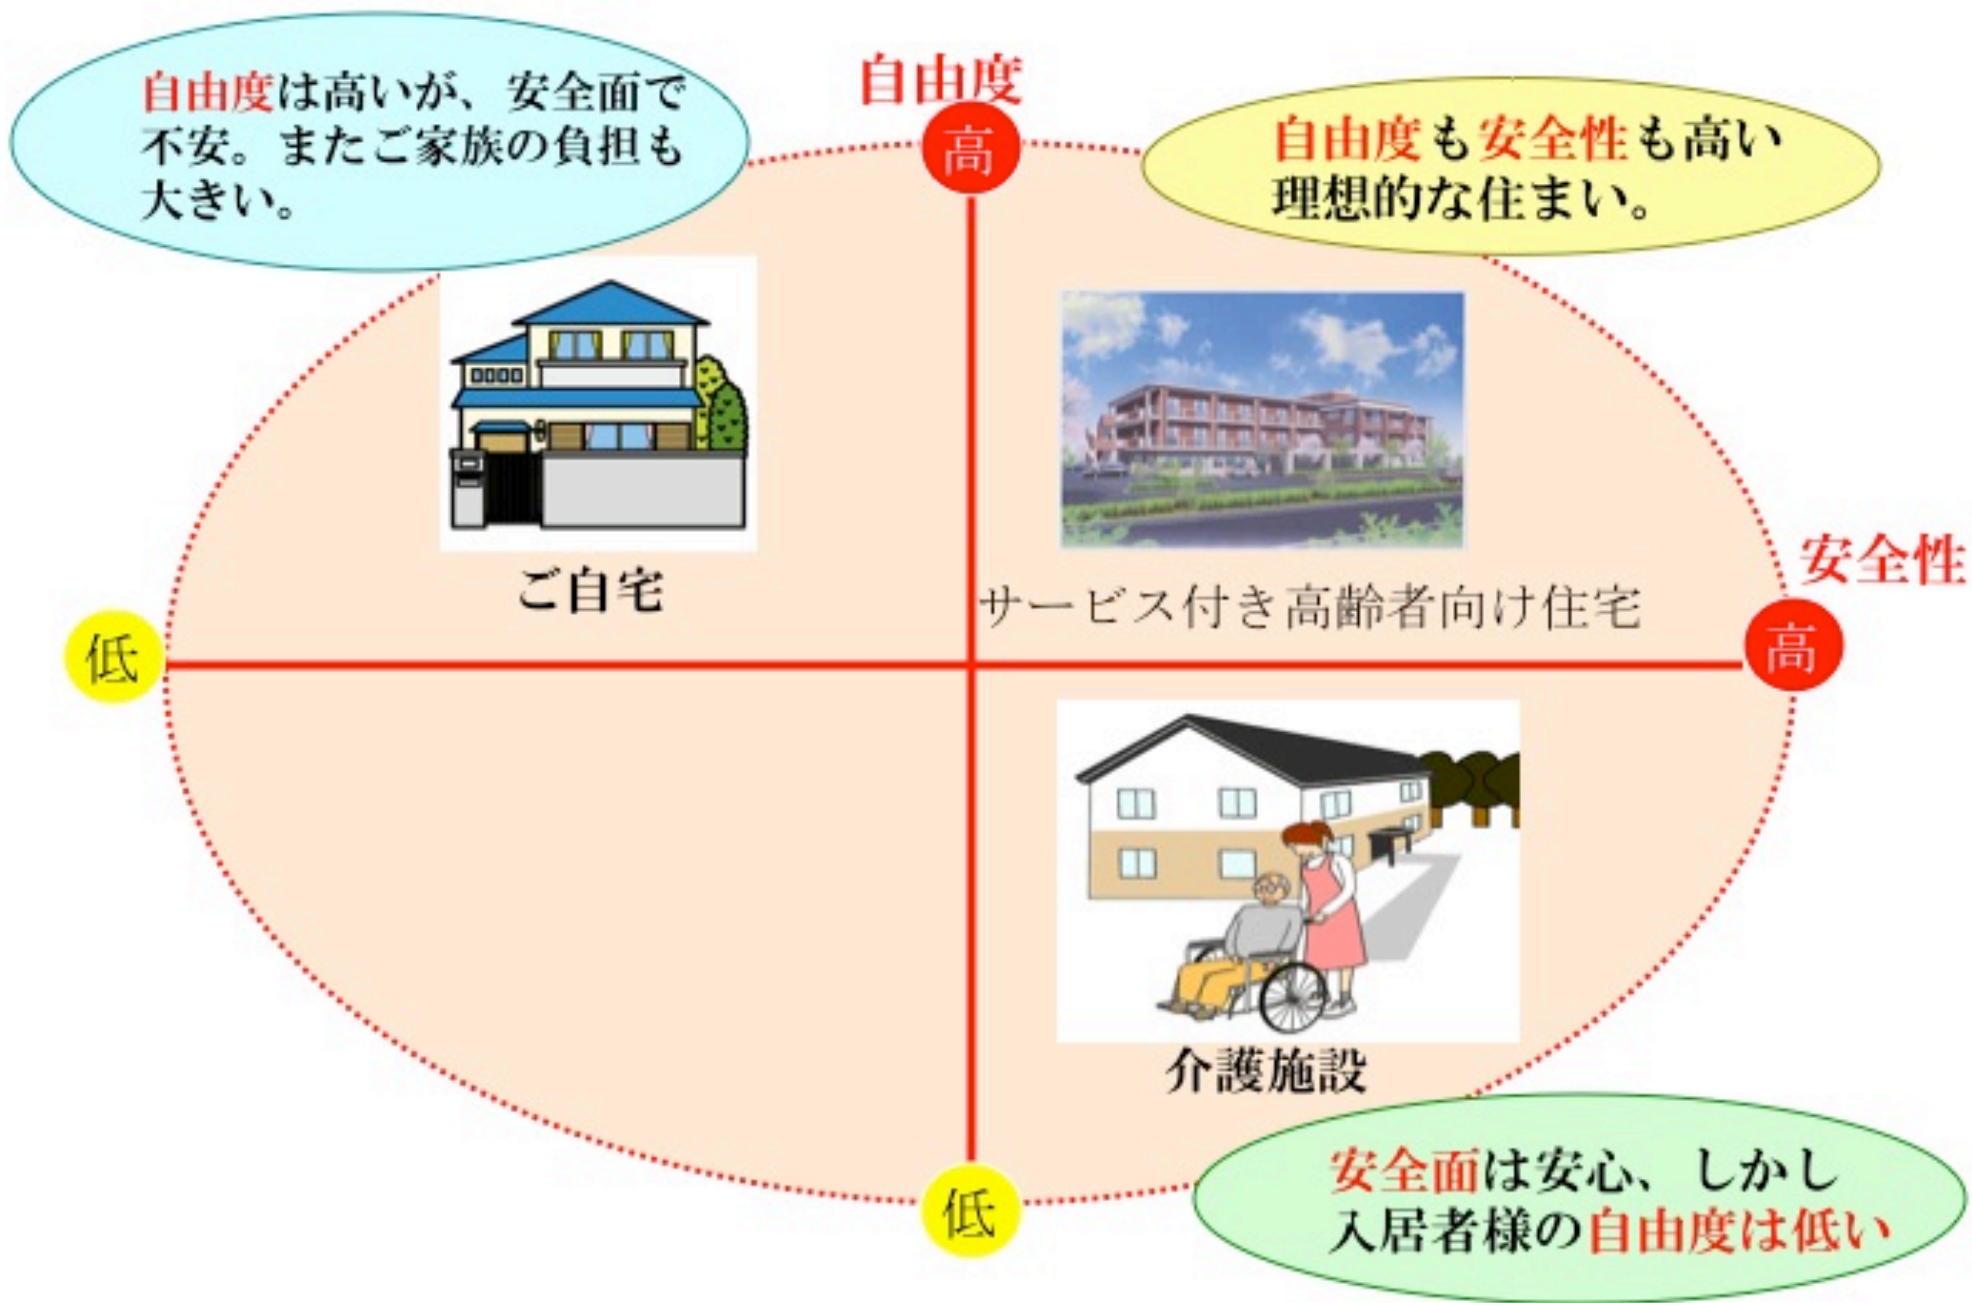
自由度は高いが、安全面で不安。またご家族の負担も大きい。

自由度

高

自由度も安全性も高い理想的な住まい。

ご自宅

サービス付き高齢者向け住宅

安全性

低

高

介護施設

低

安全面は安心、しかし入居者様の自由度は低い